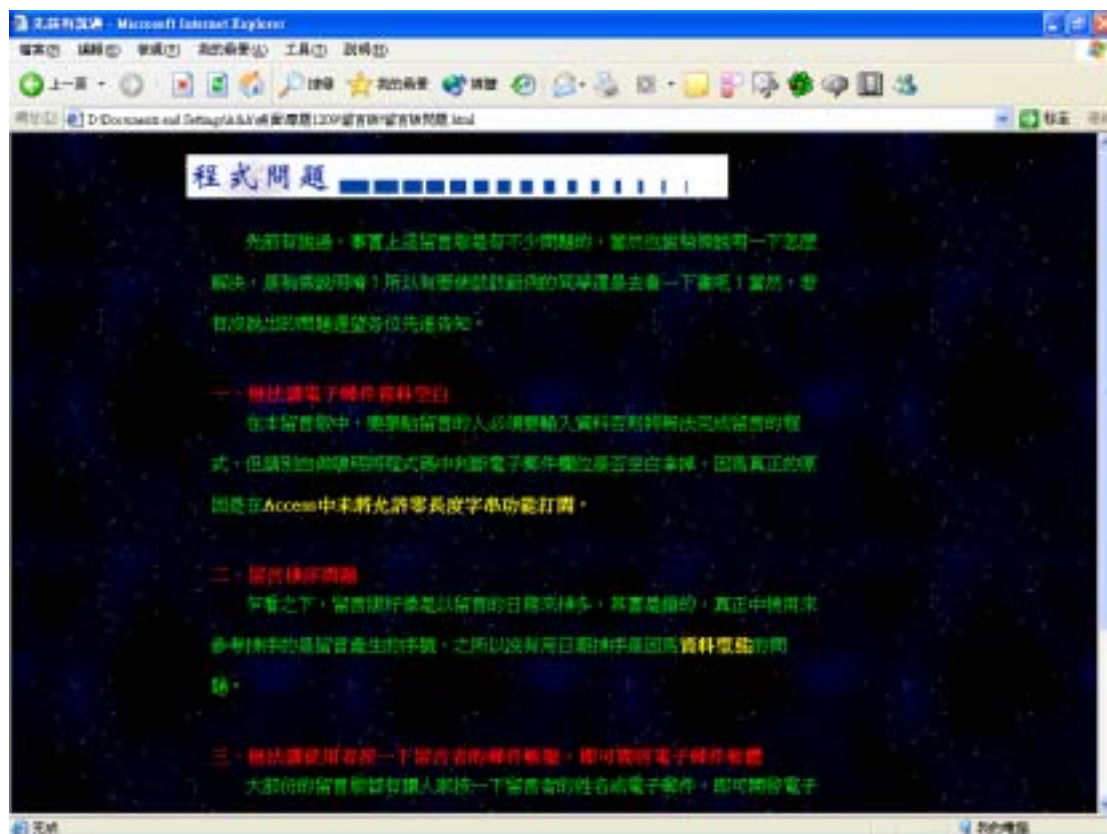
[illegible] - Microsoft Internet Explorer

檔案(F) 編輯(E) 檢視(V) 我的最愛(A) 工具(T) 說明(H)

上一頁 搜尋 我的最愛 媒體

網址(D) D:\Documents and Settings\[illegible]\留言版\留言版問題.html

移至 連結

程式問題

先前有說過，事實上這留言版還有不少問題的，雖然也曾稍微說明一下怎麼解決，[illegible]！所以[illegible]還是去看一下書吧！當然，若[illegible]。

一、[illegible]電子郵件資料空白

在本留言版中，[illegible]，但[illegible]電子郵件欄位是否空白來掉，因為真正的原因是在Access中未將允許零長度字串功能打開。

二、留言排序問題

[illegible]，留言排序是以留言的日期來排序，其實是錯的，真正中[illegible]參考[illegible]留言產生的序號，之所以沒有用日期排序是因為資料模態的問題。

三、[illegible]，即可開啟電子郵件軟體

大部份的留言版都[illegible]留言者的姓名或電子郵件，即可開啟電子

完成 我的電腦